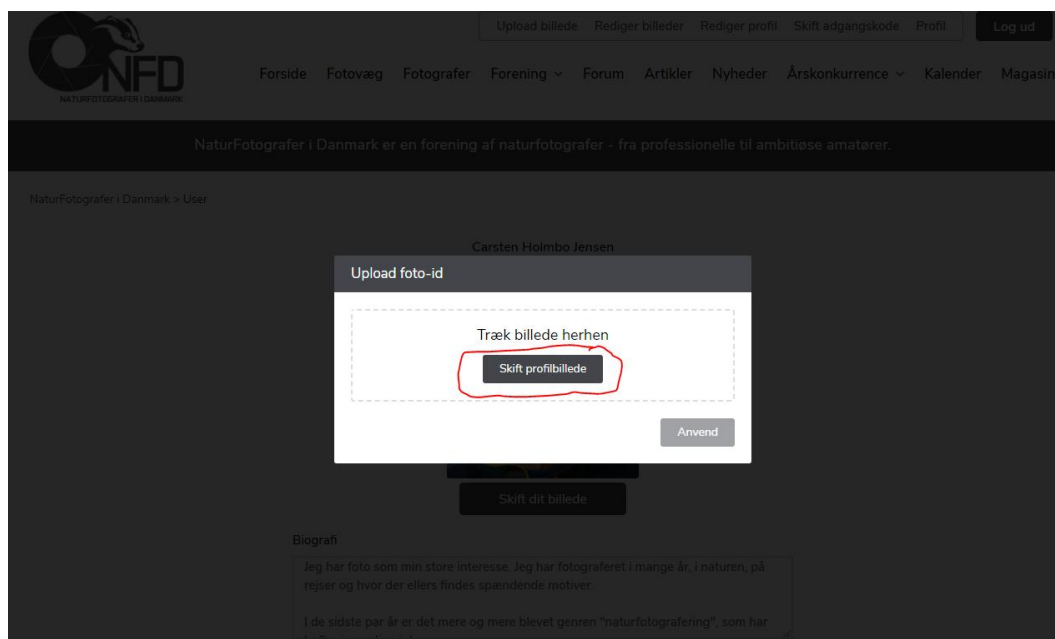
Upload billede Rediger billeder Rediger profil Skift adgangskode Profil Log ud

NFD
NATURFOTOGRAFER I DANMARK

Forside Fotovæg Fotografer Forening Forum Artikler Nyheder Årskonkurrence Kalender Magasin

NaturFotografer i Danmark er en forening af naturfotografer - fra professionelle til ambitiøse amatører.

NaturFotografer i Danmark > User

Carsten Holmbo Jensen

Upload foto-id

Træk billede herhen

Skift profilbillede

Anvend

Skift dit billede

Biografi

Jeg har foto som min store interesse. Jeg har fotograferet i mange år, i naturen, på rejser og hvor der ellers findes spændende motiver.

I de sidste par år er det mere og mere blevet genren "naturfotografering", som har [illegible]